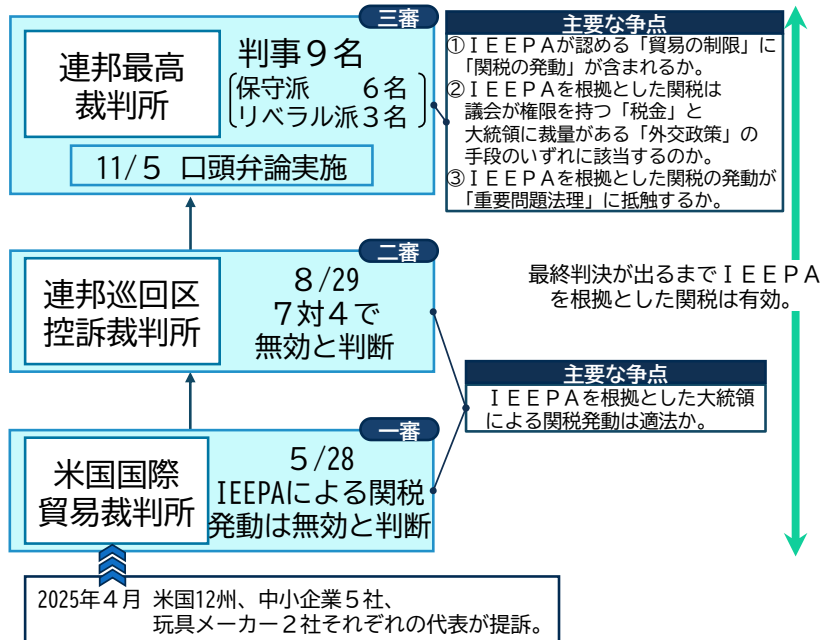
三審

連邦最高裁判所

判事９名
保守派　６名
リベラル派３名

11/5　口頭弁論実施

主要な争点
①ＩＥＥＰＡが認める「貿易の制限」に「関税の発動」が含まれるか。
②ＩＥＥＰＡを根拠とした関税は議会が権限を持つ「税金」と大統領に裁量がある「外交政策」の手段のいずれに該当するのか。
③ＩＥＥＰＡを根拠とした関税の発動が「重要問題法理」に抵触するか。

二審

連邦巡回区控訴裁判所

8/29
7対４で
無効と判断

最終判決が出るまでＩＥＥＰＡを根拠とした関税は有効。

主要な争点
ＩＥＥＰＡを根拠とした大統領による関税発動は適法か。

一審

米国国際貿易裁判所

5/28
IEEPAによる関税発動は無効と判断

2025年４月　米国12州、中小企業５社、玩具メーカー２社それぞれの代表が提訴。